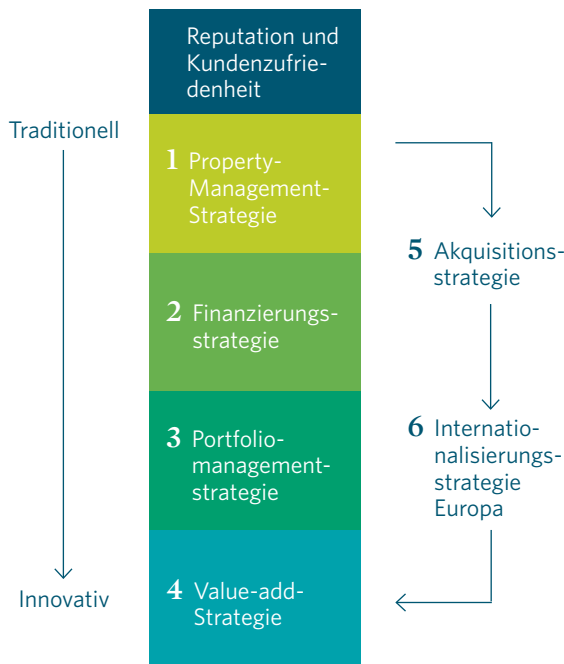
Reputation und Kundenzufriedenheit

Traditionell

1 Property-Management-Strategie

2 Finanzierungsstrategie

3 Portfoliomanagementstrategie

4 Value-add-Strategie

Innovativ

5 Akquisitionsstrategie

6 Internationalisierungsstrategie Europa